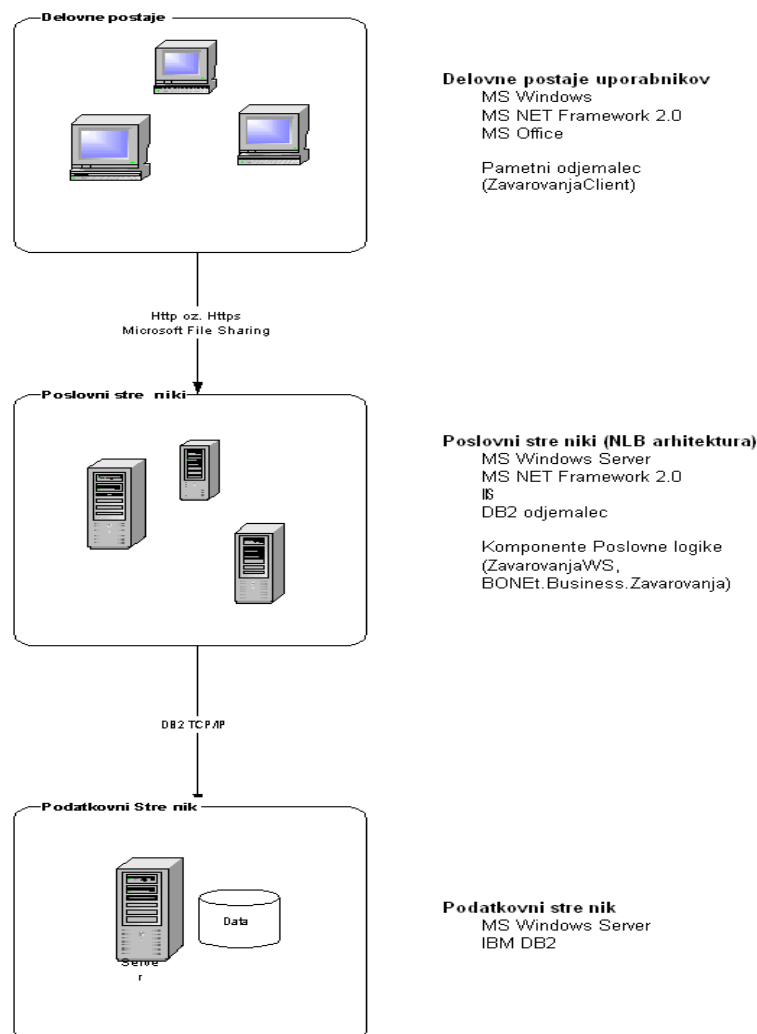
Delovne postaje

Delovne postaje uporabnikov
MS Windows
MS NET Framework 2.0
MS Office

Pametni odjemalec
(ZavarovanjaClient)

Http oz. Https
Microsoft File Sharing

Poslovni stre niki

Poslovni stre niki (NLB arhitektura)
MS Windows Server
MS NET Framework 2.0
IIS
DB2 odjemalec

Komponente Poslovne logike
(ZavarovanjaWS,
BONEt.Business.Zavarovanja)

DB2 TCP/IP

Podatkovni Stre nik

Data

Serve
r

Podatkovni stre nik
MS Windows Server
IBM DB2